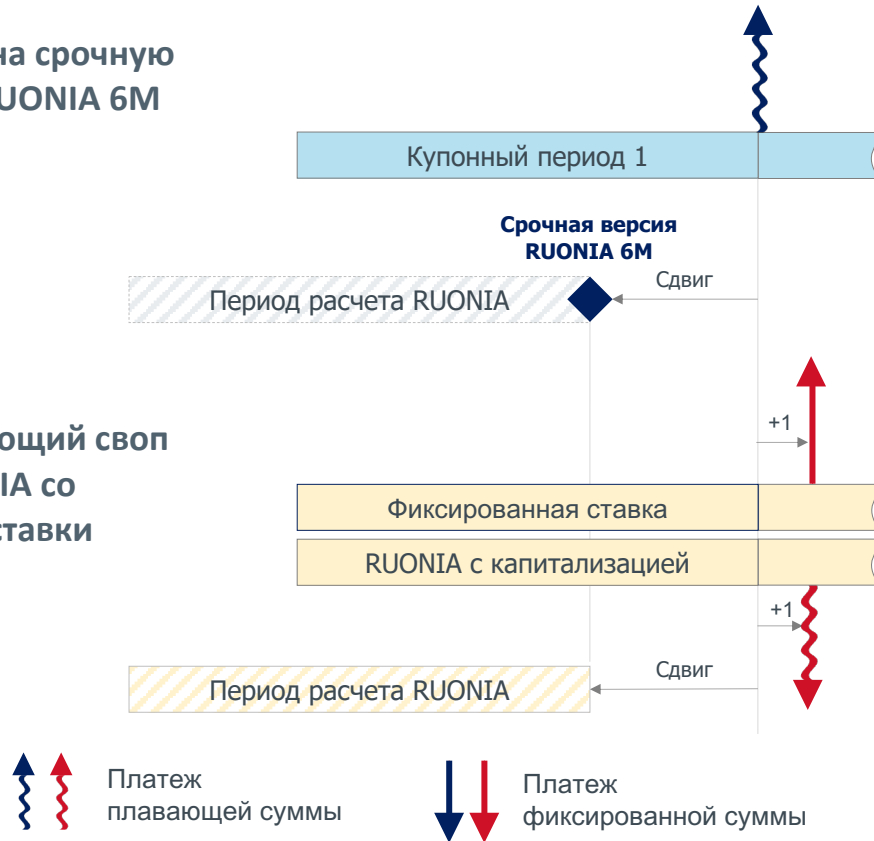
на срочную
RUONIA 6M

Купонный период 1

Срочная версия
RUONIA 6M

Сдвиг

Период расчета RUONIA

ющий своп
IA со
ставки

+1

Фиксированная ставка

RUONIA с капитализацией

+1

Сдвиг

Период расчета RUONIA

Платеж
плавающей суммы

Платеж
фиксированной суммы